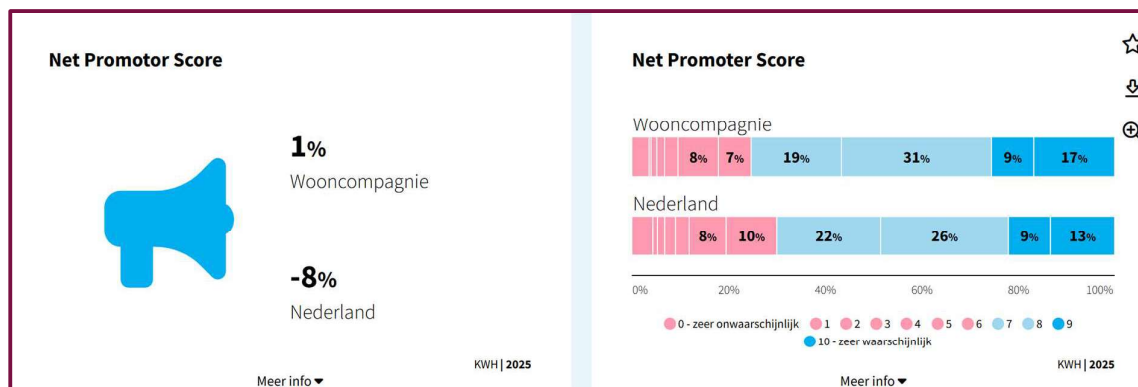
Net Promotor Score

1%
Wooncompagnie

-8%
Nederland

KWH | 2025

Meer info ▾

Net Promoter Score

Wooncompagnie

| | | | | | | | | | |
|---|---|---|---|---|---|---|---|---|---|
| | | | 8% | 7% | 19% | 31% | 9% | 17% |

Nederland

| | | | | | | | | |
|---|---|---|---|---|---|---|---|---|
| | | | 8% | 10% | 22% | 26% | 9% | 13% |

0% 20% 40% 60% 80% 100%

0 - zeer onwaarschijnlijk 1 2 3 4 5 6 7 8 9
10 - zeer waarschijnlijk

KWH | 2025

Meer info ▾